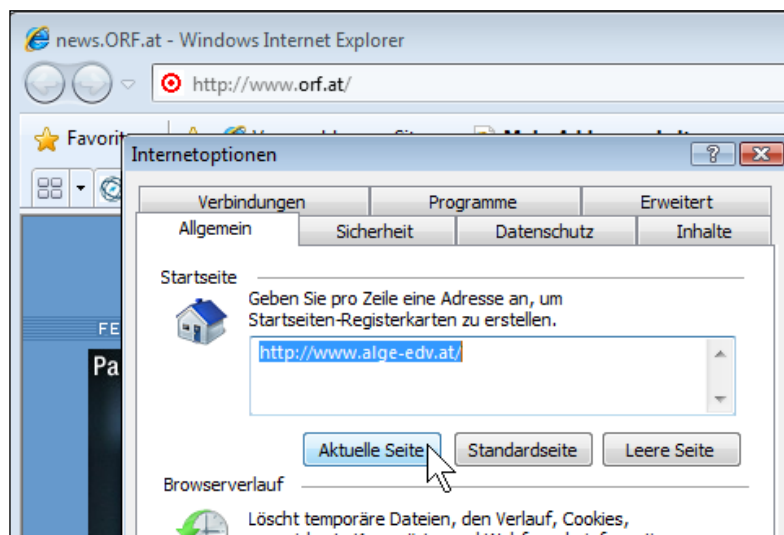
news.ORF.at - Windows Internet Explorer

http://www.orf.at/

Favorit

Internetoptionen

?

Verbindungen | Programme | Erweitert
Allgemein | Sicherheit | Datenschutz | Inhalte

Startseite

Geben Sie pro Zeile eine Adresse an, um Startseiten-Registerkarten zu erstellen.

http://www.alge-edv.at/

Aktuelle Seite | Standardseite | Leere Seite

Browserverlauf

Löscht temporäre Dateien, den Verlauf, Cookies,

FE

Pa